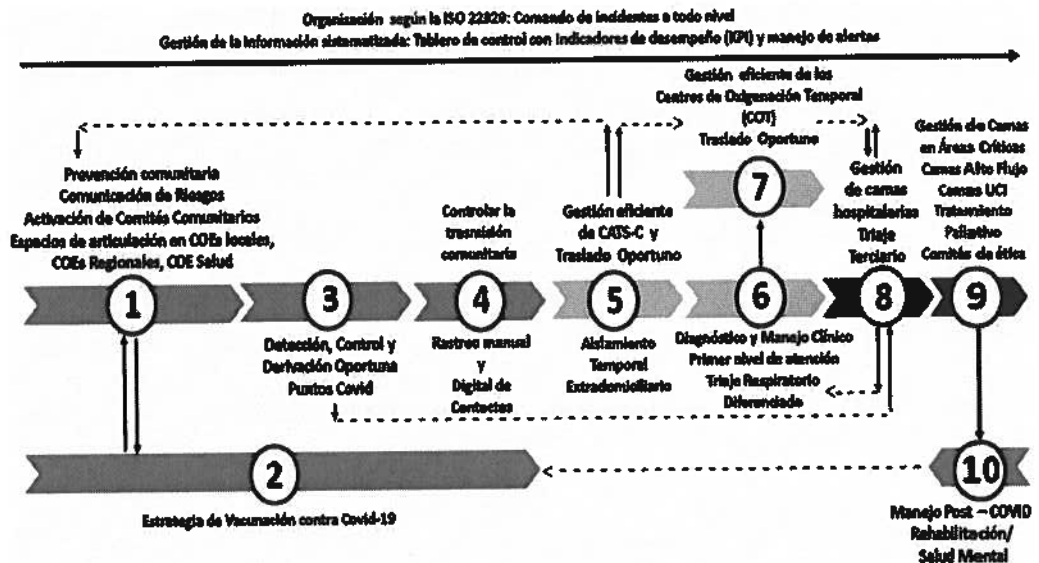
Organización según la ISO 22320: Comando de incidentes a todo nivel
Gestión de la información sistematizada: Tablero de control con indicadores de desempeño (KPI) y manejo de alertas

Prevención comunitaria
Comunicación de Riesgos
Activación de Comités Comunitarios
Espacios de articulación en COEs locales, COEs Regionales, COE Salud

1

Detección, Control y Derivación Oportuna
Puntos Covid

3

Controlar la trasmisión comunitaria

4

Rastreo manual y Digital de Contactos

Gestión eficiente de CATS-C y Traslado Oportuno

5

Aislamiento Temporal Extradomiciliario

Gestión eficiente de los Centros de Oxigenación Temporal (COT)
Traslado Oportuno

7

6

Diagnóstico y Manejo Clínico
Primer nivel de atención
Triaje Respiratorio Diferenciado

Gestión de camas hospitalarias
Triaje Terciario

8

Gestión de Camas en Áreas Críticas
Camas Alto Flujo
Camas UCI
Tratamiento Paliativo
Comités de ética

9

2

Estrategia de Vacunación contra Covid-19

10

Manejo Post – COVID
Rehabilitación/
Salud Mental